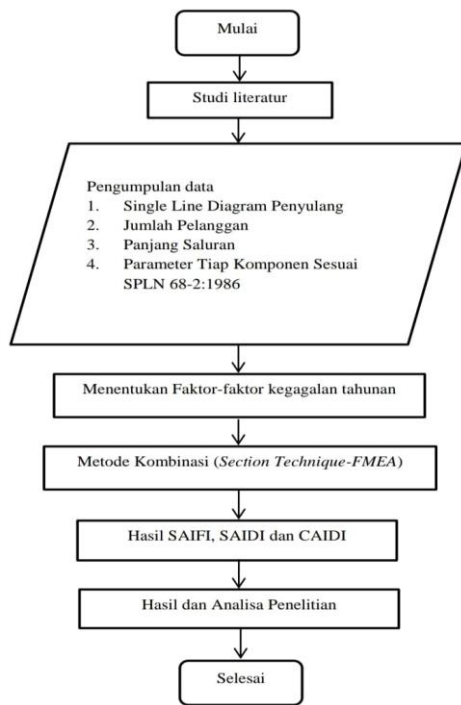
Mulai

Studi literatur

Pengumpulan data
1. Single Line Diagram Penyulang
2. Jumlah Pelanggan
3. Panjang Saluran
4. Parameter Tiap Komponen Sesuai SPLN 68-2:1986

Menentukan Faktor-faktor kegagalan tahunan

Metode Kombinasi (*Section Technique-FMEA*)

Hasil SAIFI, SAIDI dan CAIDI

Hasil dan Analisa Penelitian

Selesai